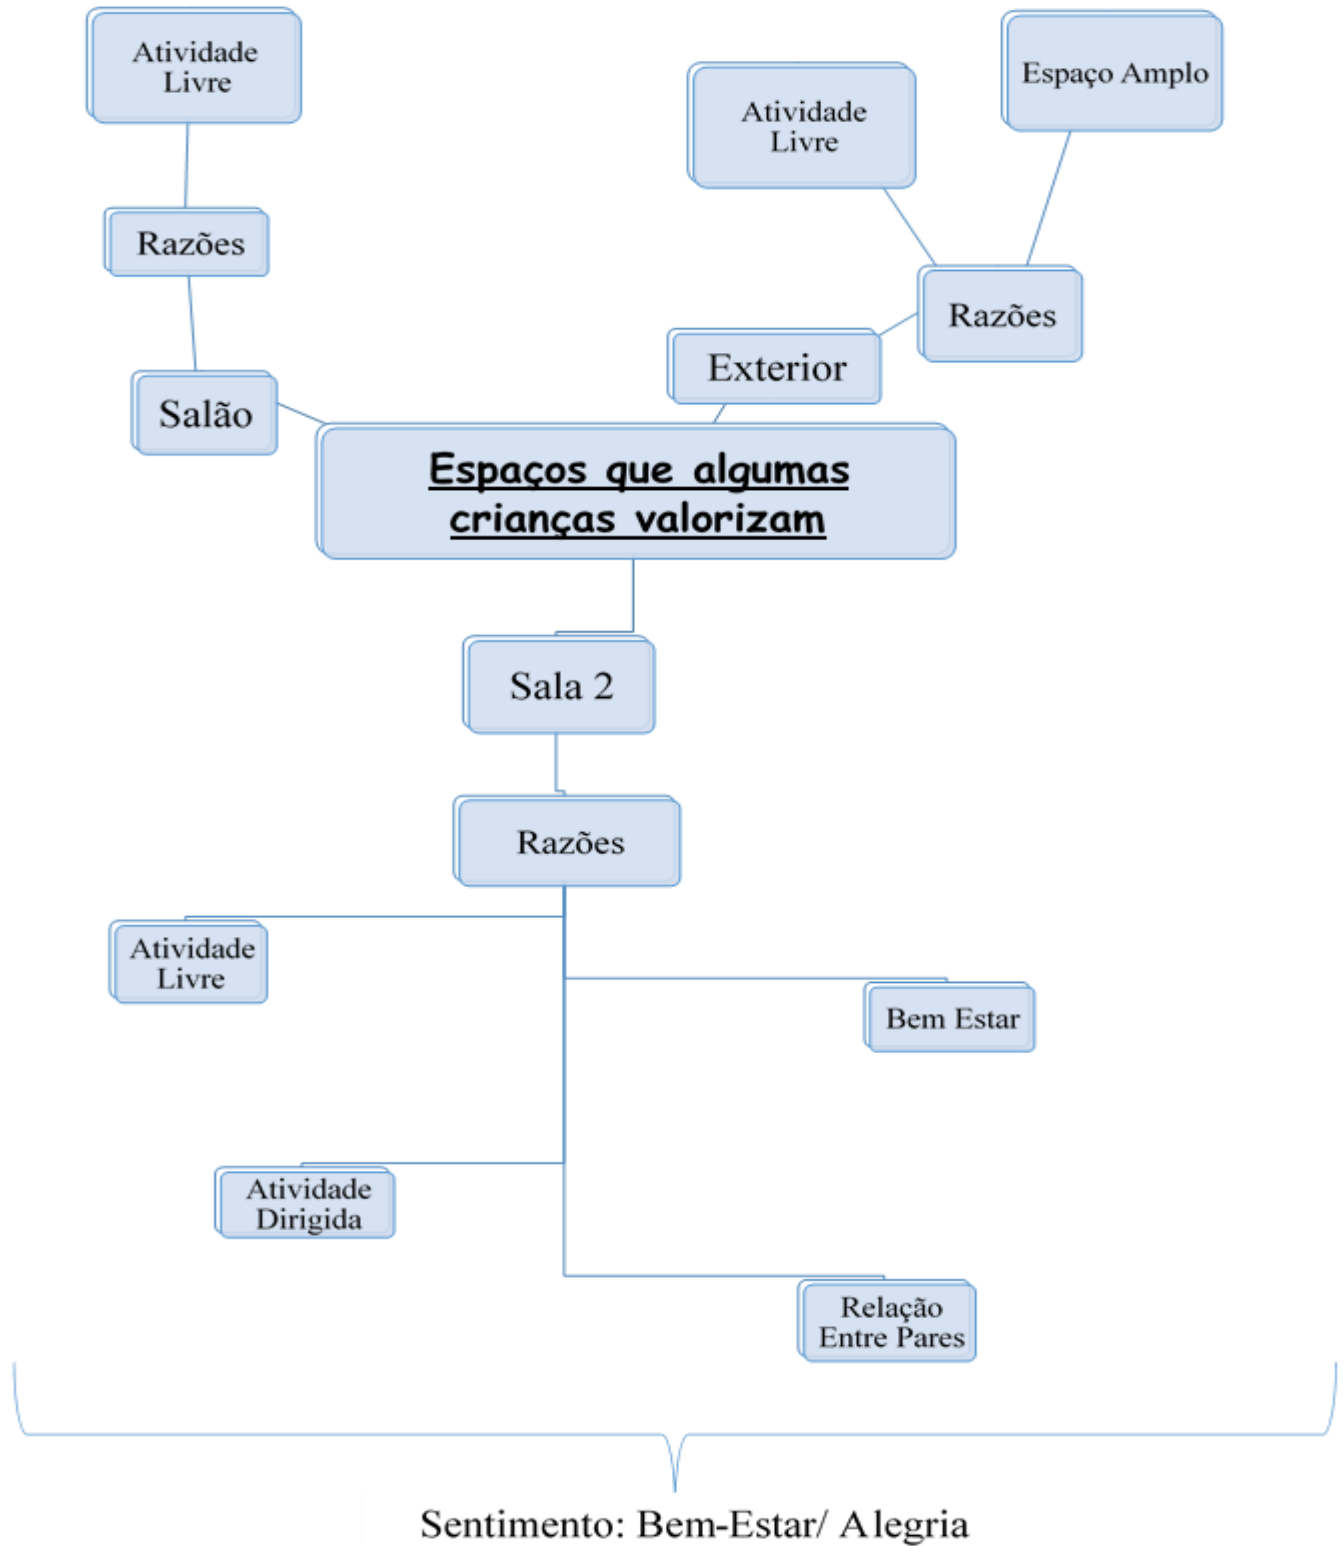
Atividade Livre

Espaço Amplo

Atividade Livre

Razões

Razões

Exterior

Salão

Espaços que algumas crianças valorizam

Sala 2

Razões

Atividade Livre

Bem Estar

Atividade Dirigida

Relação Entre Pares

Sentimento: Bem-Estar/ Alegria